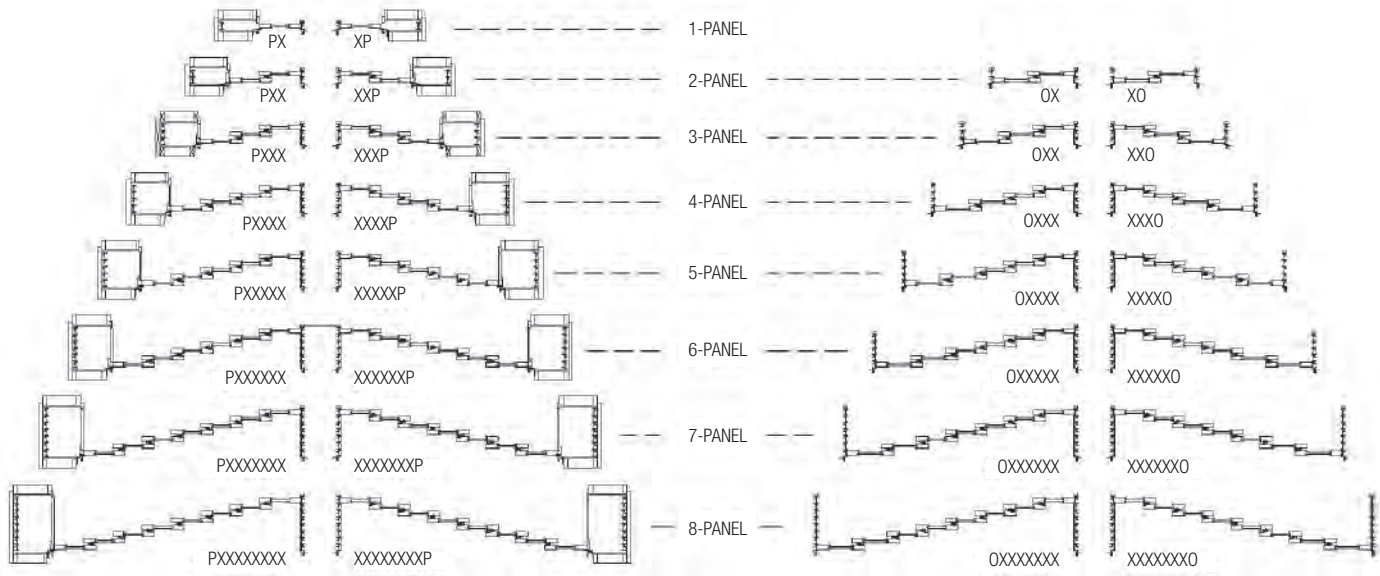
PX XP 1-PANEL

PXX XXP 2-PANEL OX XO

PXXX XXXP 3-PANEL OXX XXO

PXXXX XXXXP 4-PANEL OXXX XXXO

PXXXXX XXXXXP 5-PANEL OXXXX XXXXO

PXXXXXX XXXXXXP 6-PANEL OXXXXX XXXXXO

PXXXXXXX XXXXXXXP 7-PANEL OXXXXXX XXXXXXO

PXXXXXXXX XXXXXXXXP 8-PANEL OXXXXXXX XXXXXXXO